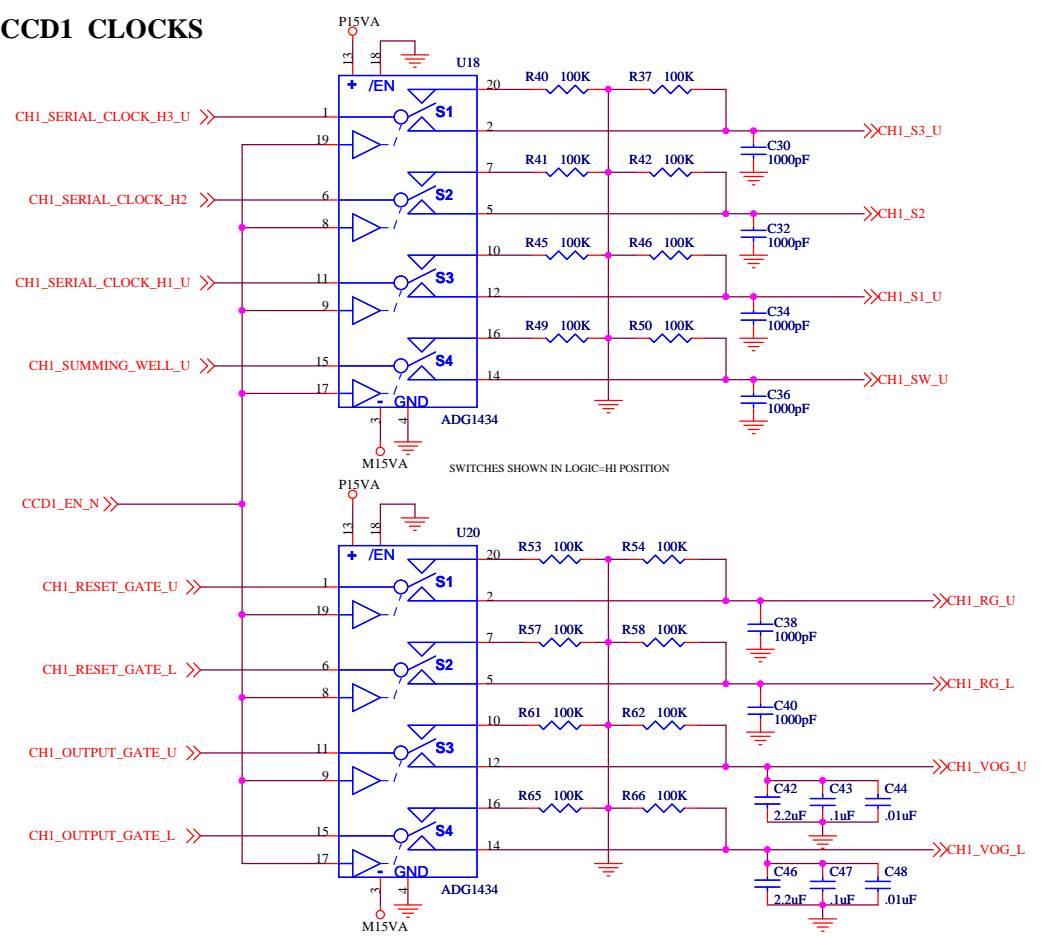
CCD1 CLOCKS

P15VA
13 18
U18
+ /EN
20
R40 100K R37 100K
CH1_SERIAL_CLOCK_H3_U
1
S1
2
CH1_S3_U
19
C30 1000pF
CH1_SERIAL_CLOCK_H2
6
S2
7
R41 100K R42 100K
5
CH1_S2
8
C32 1000pF
CH1_SERIAL_CLOCK_H1_U
11
S3
10
R45 100K R46 100K
12
CH1_S1_U
9
C34 1000pF
CH1_SUMMING_WELL_U
15
S4
16
R49 100K R50 100K
14
CH1_SW_U
17
- GND
C36 1000pF
3 4
ADG1434
M15VA

SWITCHES SHOWN IN LOGIC=HI POSITION

CCD1_EN_N

P15VA
13 18
U20
+ /EN
20
R53 100K R54 100K
CH1_RESET_GATE_U
1
S1
2
CH1_RG_U
19
C38 1000pF
CH1_RESET_GATE_L
6
S2
7
R57 100K R58 100K
5
CH1_RG_L
8
C40 1000pF
CH1_OUTPUT_GATE_U
11
S3
10
R61 100K R62 100K
12
CH1_VOG_U
9
C42 2.2uF C43 .1uF C44 .01uF
CH1_OUTPUT_GATE_L
15
S4
16
R65 100K R66 100K
14
CH1_VOG_L
17
- GND
C46 2.2uF C47 .1uF C48 .01uF
3 4
ADG1434
M15VA